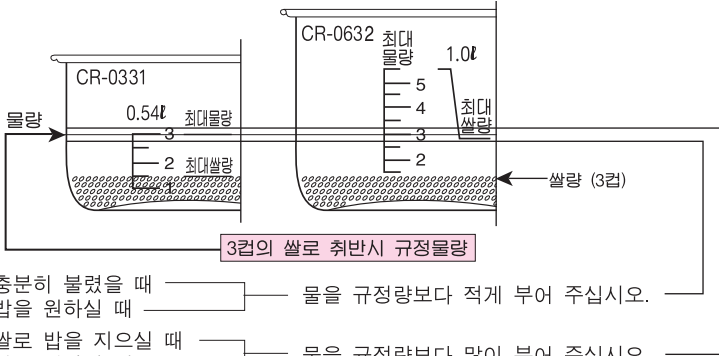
CR-0331

0.54ℓ

최대물량

3

2

최대쌀량

물량

CR-0632

최대 물량

1.0ℓ

5

4

3

2

최대 쌀량

쌀량 (3컵)

3컵의 쌀로 취반시 규정물량

충분히 불렸을 때

밥을 원하실 때

물을 규정량보다 적게 부어 주십시오.

쌀로 밥을 지으실 때

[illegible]

물을 규정량보다 많이 부어 주십시오.